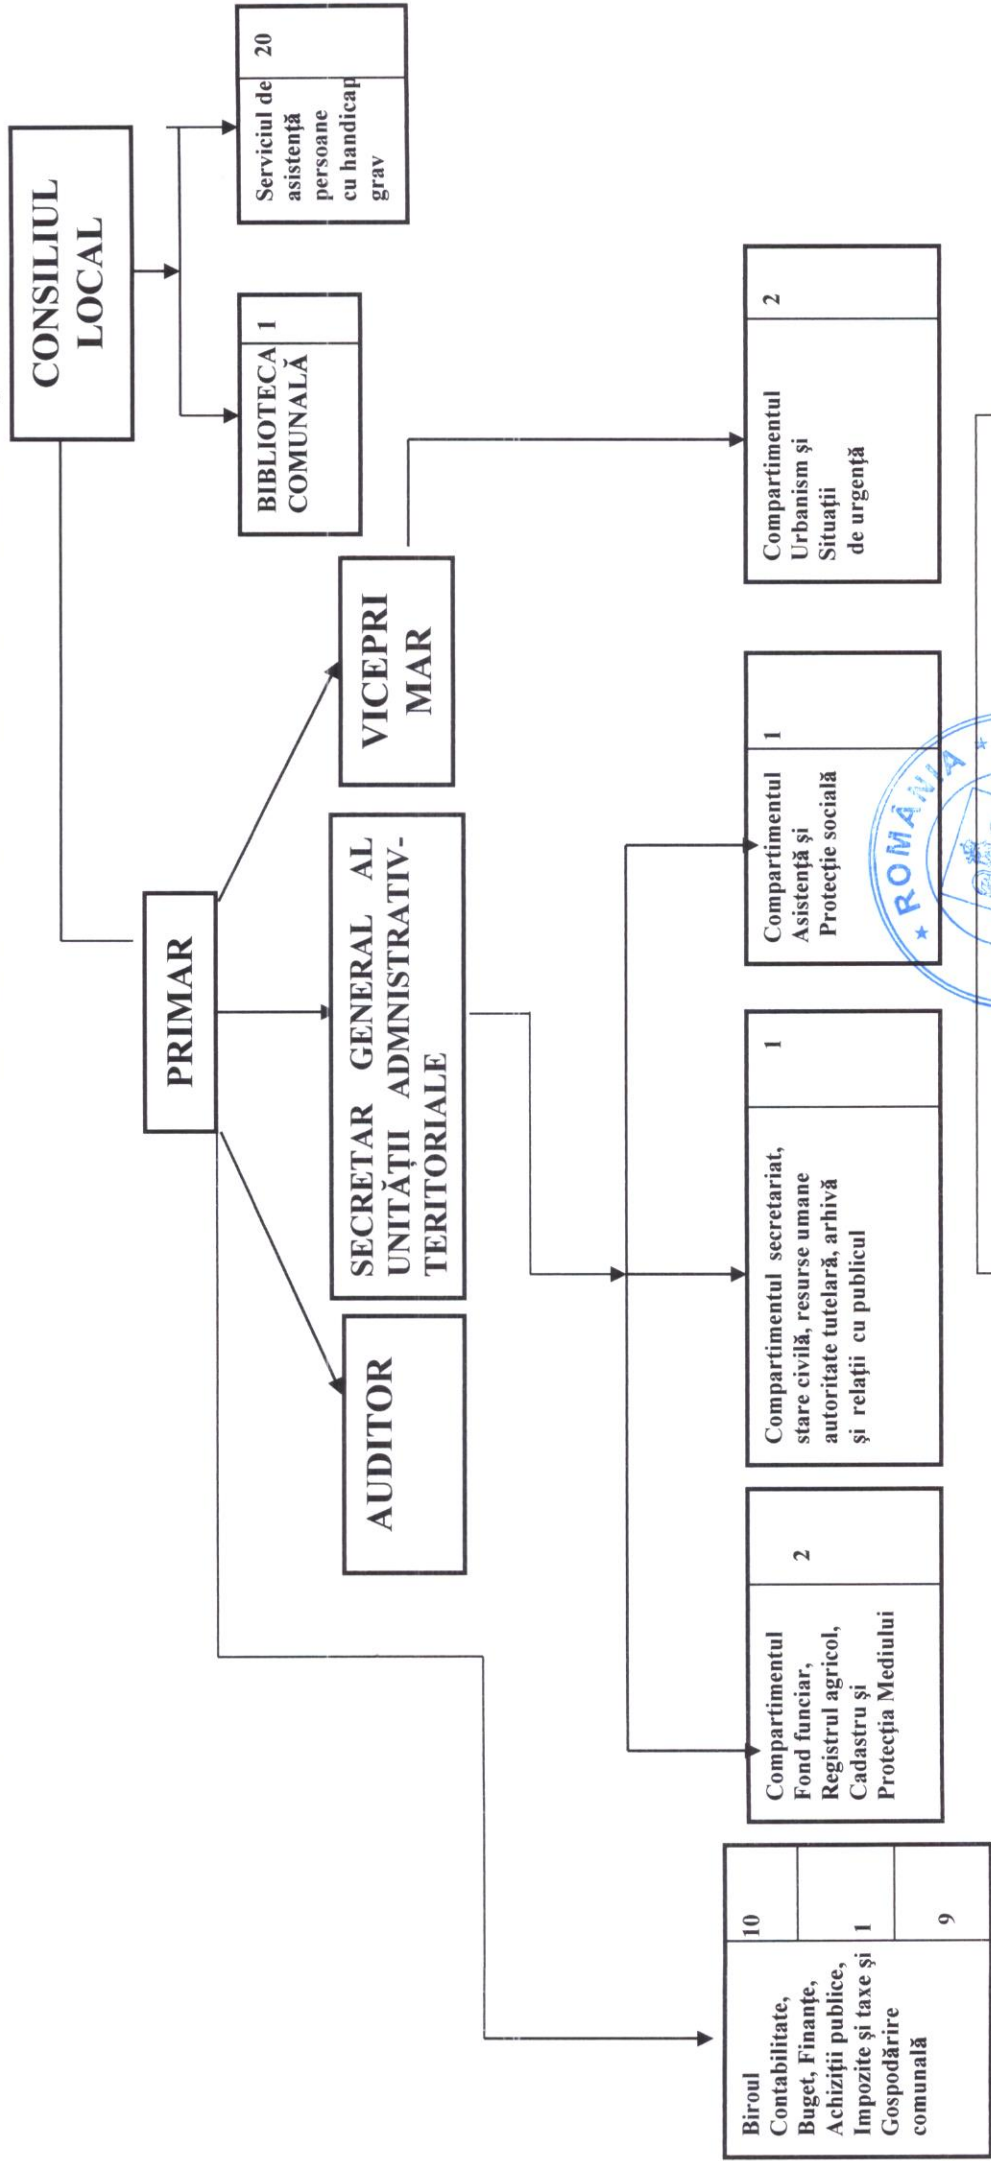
CONSILIUL LOCAL

BIBLIOTECA COMUNALĂ | 1

Serviciul de asistență persoane cu handicap grav | 20

PRIMAR

AUDITOR

SECRETAR GENERAL AL UNITĂȚII ADMNISTRATIV-TERITORIALE

VICEPRIMAR

Compartimentul Urbanism și Situații de urgență | 2

Compartimentul Asistență și Protecție socială | 1

Compartimentul secretariat, stare civilă, resurse umane autoritate tutelară, arhivă și relații cu publicul | 1

Compartimentul Fond funciar, Registrul agricol, Cadastru și Protecția Mediului | 2

Biroul Contabilitate, Buget, Finanțe, Achiziții publice, Impozite și taxe și Gospodărire comunală | 10 | 1 | 9

ROMÂNIA